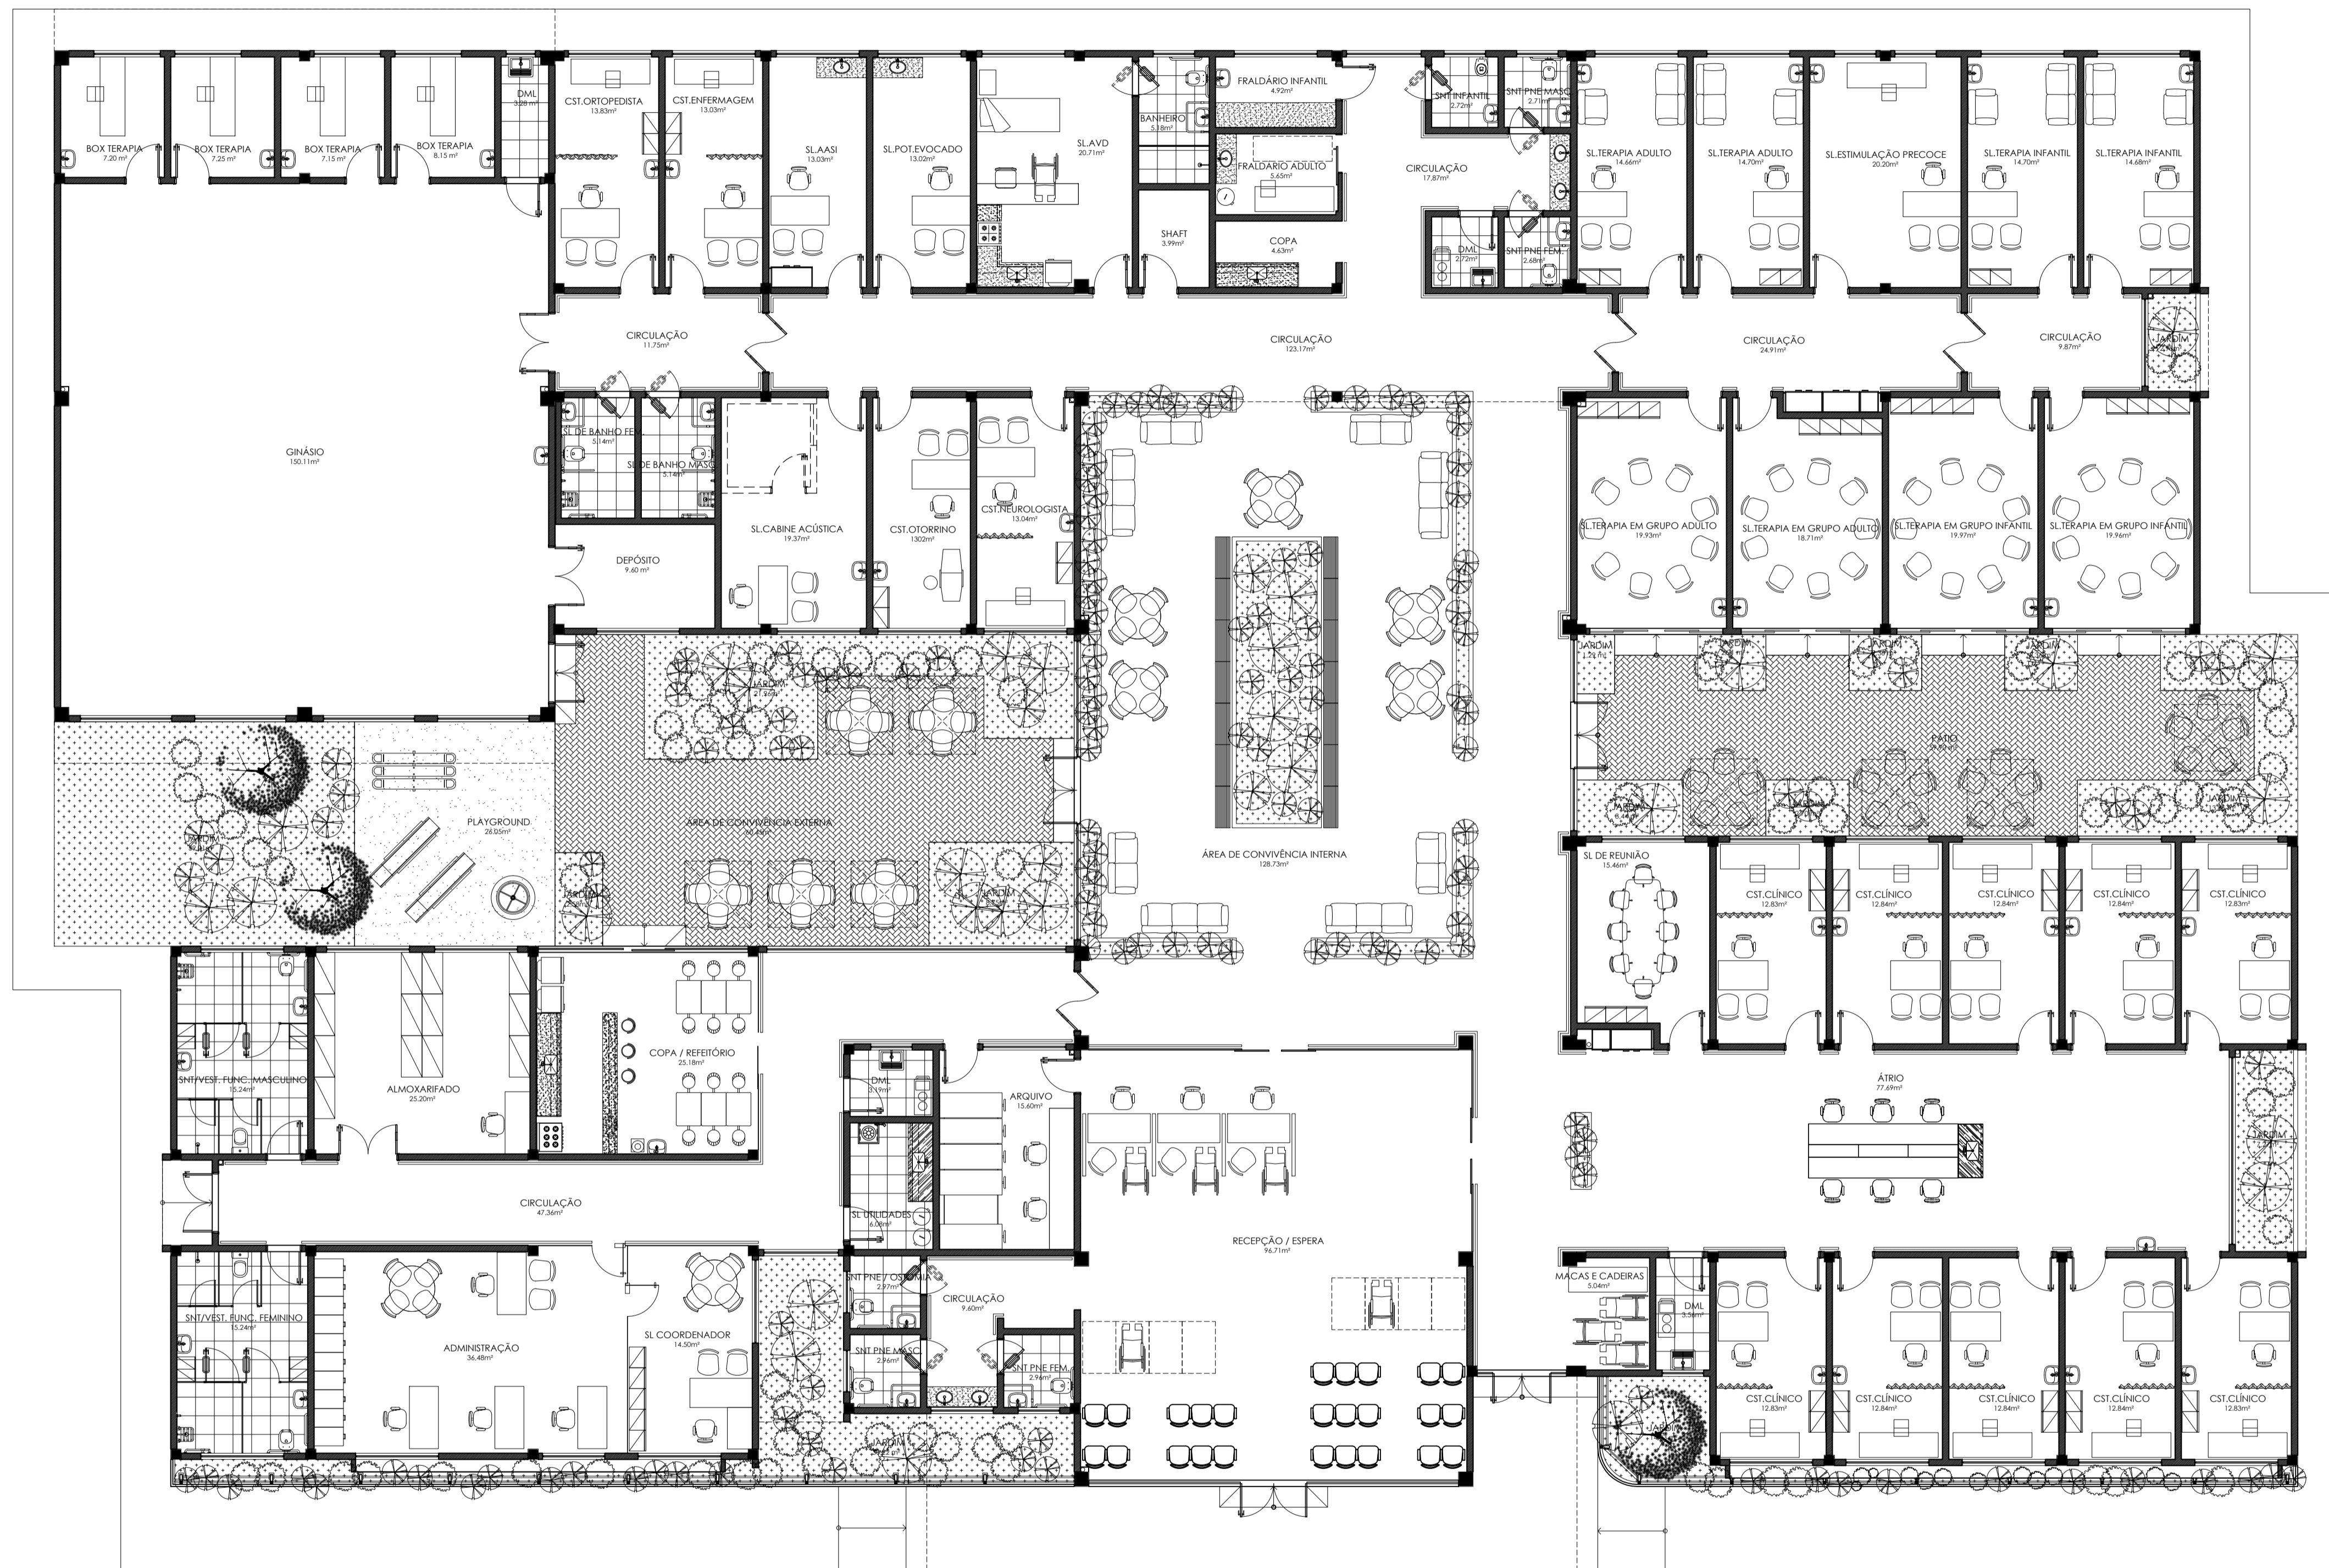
BOX TERAPIA
7.20 m²
BOX TERAPIA
7.25 m²
BOX TERAPIA
7.15 m²
BOX TERAPIA
8.15 m²
DML
3.28 m²
CST.ORTOPEDISTA
13.83m²
CST.ENFERMAGEM
13.03m²
SL.AASI
13.03m²
SL.POT.EVOCADO
13.02m²
SL.AVD
20.71m²
BANHEIRO
5.18m²
FRALDÁRIO INFANTIL
4.92m²
FRALDÁRIO ADULTO
5.65m²
SHAFT
3.99m²
COPA
4.63m²
SNT INFANTIL
2.72m²
SNT PNE MASC
2.71m²
CIRCULAÇÃO
17.87m²
DML
2.72m²
SNT PNE FEM.
2.68m²
SL.TERAPIA ADULTO
14.66m²
SL.TERAPIA ADULTO
14.70m²
SL.ESTIMULAÇÃO PRECOCE
20.20m²
SL.TERAPIA INFANTIL
14.70m²
SL.TERAPIA INFANTIL
14.68m²
CIRCULAÇÃO
11.75m²
CIRCULAÇÃO
123.17m²
CIRCULAÇÃO
24.91m²
CIRCULAÇÃO
9.87m²
JARDIM
GINÁSIO
150.11m²
SL.DE BANHO FEM
5.14m²
SL.DE BANHO MASC
5.14m²
SL.CABINE ACÚSTICA
19.37m²
CST.OTORRINO
1302m²
CST.NEUROLOGISTA
13.04m²
DEPÓSITO
9.60 m²
SL.TERAPIA EM GRUPO ADULTO
19.93m²
SL.TERAPIA EM GRUPO ADULTO
18.71m²
SL.TERAPIA EM GRUPO INFANTIL
19.97m²
SL.TERAPIA EM GRUPO INFANTIL
19.96m²
JARDIM
JARDIM
JARDIM
JARDIM
JARDIM
PÁTIO
JARDIM
JARDIM
JARDIM
PLAYGROUND
26.05m²
JARDIM
ÁREA DE CONVIVÊNCIA EXTERNA
JARDIM
JARDIM
ÁREA DE CONVIVÊNCIA INTERNA
128.73m²
SL DE REUNIÃO
15.46m²
CST.CLÍNICO
12.83m²
CST.CLÍNICO
12.84m²
CST.CLÍNICO
12.84m²
CST.CLÍNICO
12.84m²
CST.CLÍNICO
12.83m²
SNT/VEST. FUNC. MASCULINO
15.24m²
ALMOXARIFADO
25.20m²
COPA / REFEITÓRIO
25.18m²
DML
3.19m²
ARQUIVO
15.60m²
ÁTRIO
77.69m²
JARDIM
SL.UTILIDADES
6.06m²
CIRCULAÇÃO
47.36m²
RECEPÇÃO / ESPERA
96.71m²
SNT PNE / OSTOMIA
2.97m²
CIRCULAÇÃO
9.60m²
MACAS E CADEIRAS
5.04m²
DML
3.36m²
SNT/VEST. FUNC. FEMININO
15.24m²
ADMINISTRAÇÃO
36.48m²
SL COORDENADOR
14.50m²
SNT PNE MASC
2.96m²
SNT PNE FEM.
2.96m²
JARDIM
JARDIM
CST.CLÍNICO
12.83m²
CST.CLÍNICO
12.84m²
CST.CLÍNICO
12.84m²
CST.CLÍNICO
12.84m²
CST.CLÍNICO
12.83m²